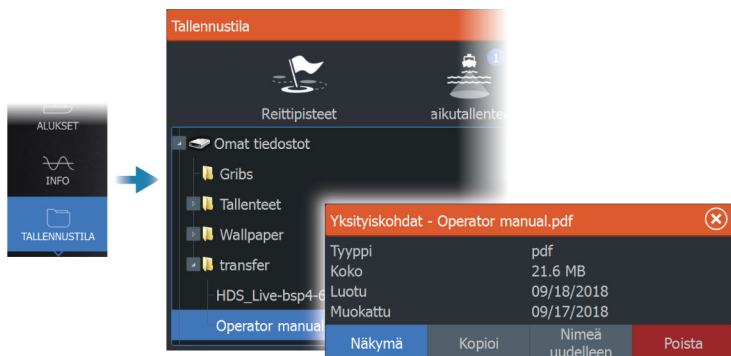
ALUKSET
INFO
TALLENNUSTILA

Tallennustila
Reittipisteet
aikutallente
1
Omat tiedostot
Gribs
Tallenteet
Wallpaper
transfer
HDS_Live-bsp4-6
Operator manual

Yksityiskohdat - Operator manual.pdf

| | |
|---|---|
| Tyyppi | pdf |
| Koko | 21.6 MB |
| Luotu | 09/18/2018 |
| Muokattu | 09/17/2018 |

Näkymä
Kopioi
Nimeä uudelleen
Poista